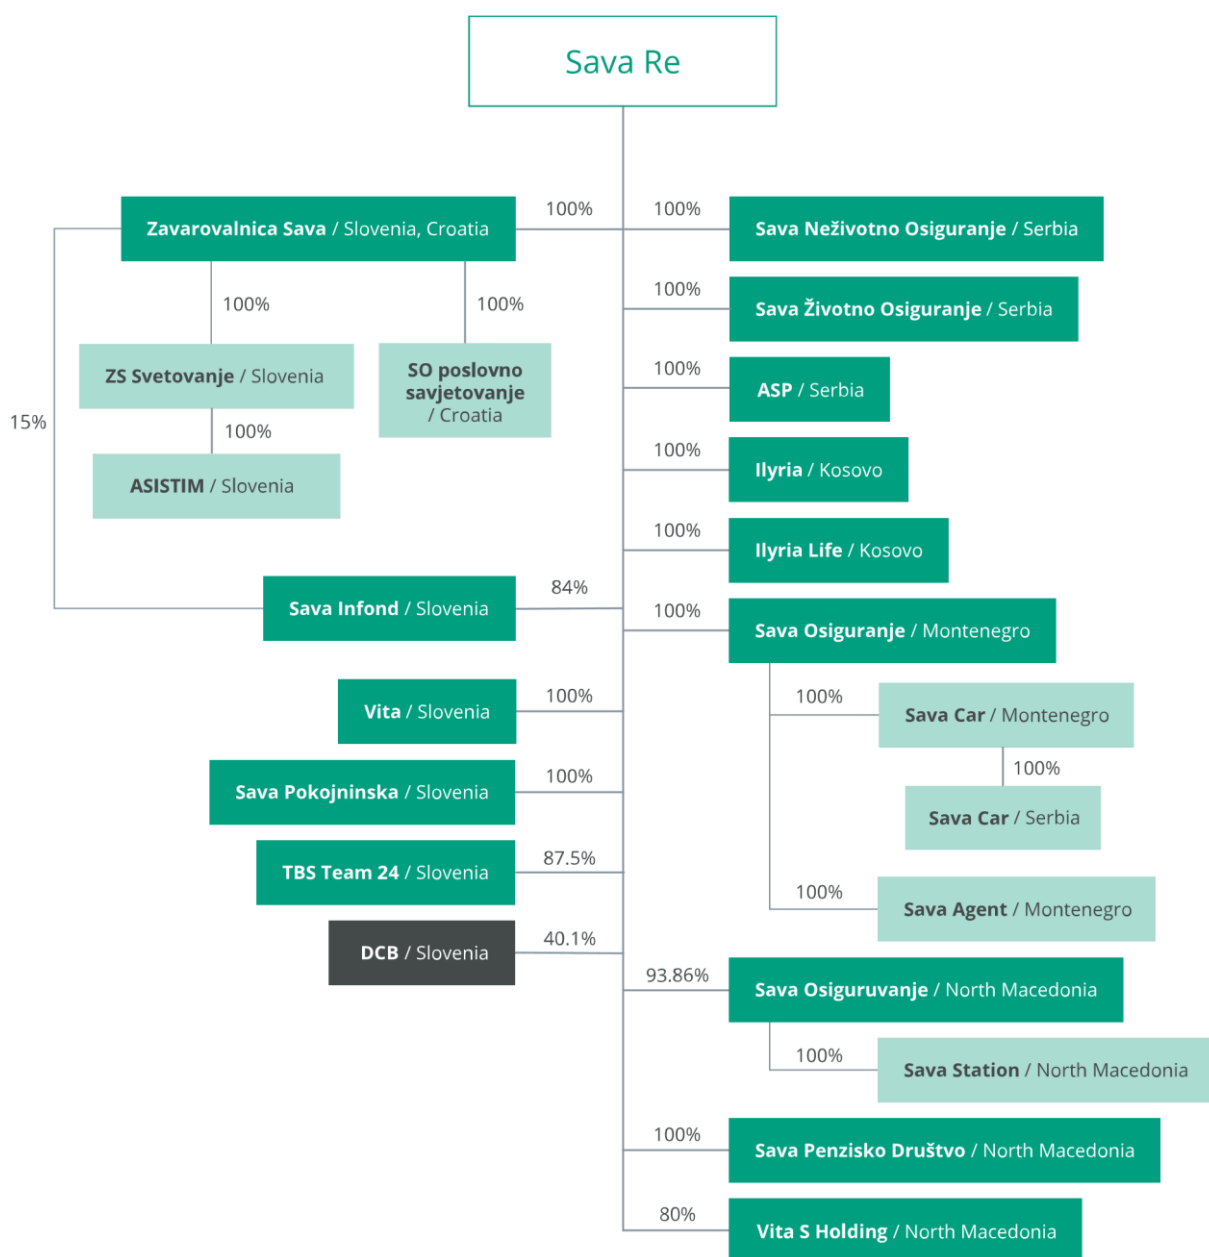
Sava Re

100%
Zavarovalnica Sava / Slovenia, Croatia

100%
ZS Svetovanje / Slovenia

100%
ASISTIM / Slovenia

100%
SO poslovno savjetovanje / Croatia

15%

84%
Sava Infond / Slovenia

100%
Vita / Slovenia

100%
Sava Pokojninska / Slovenia

87.5%
TBS Team 24 / Slovenia

40.1%
DCB / Slovenia

100%
Sava Neživotno Osiguranje / Serbia

100%
Sava Životno Osiguranje / Serbia

100%
ASP / Serbia

100%
Ilyria / Kosovo

100%
Ilyria Life / Kosovo

100%
Sava Osiguranje / Montenegro

100%
Sava Car / Montenegro

100%
Sava Car / Serbia

100%
Sava Agent / Montenegro

93.86%
Sava Osiguruvanje / North Macedonia

100%
Sava Station / North Macedonia

100%
Sava Penzisko Društvo / North Macedonia

80%
Vita S Holding / North Macedonia